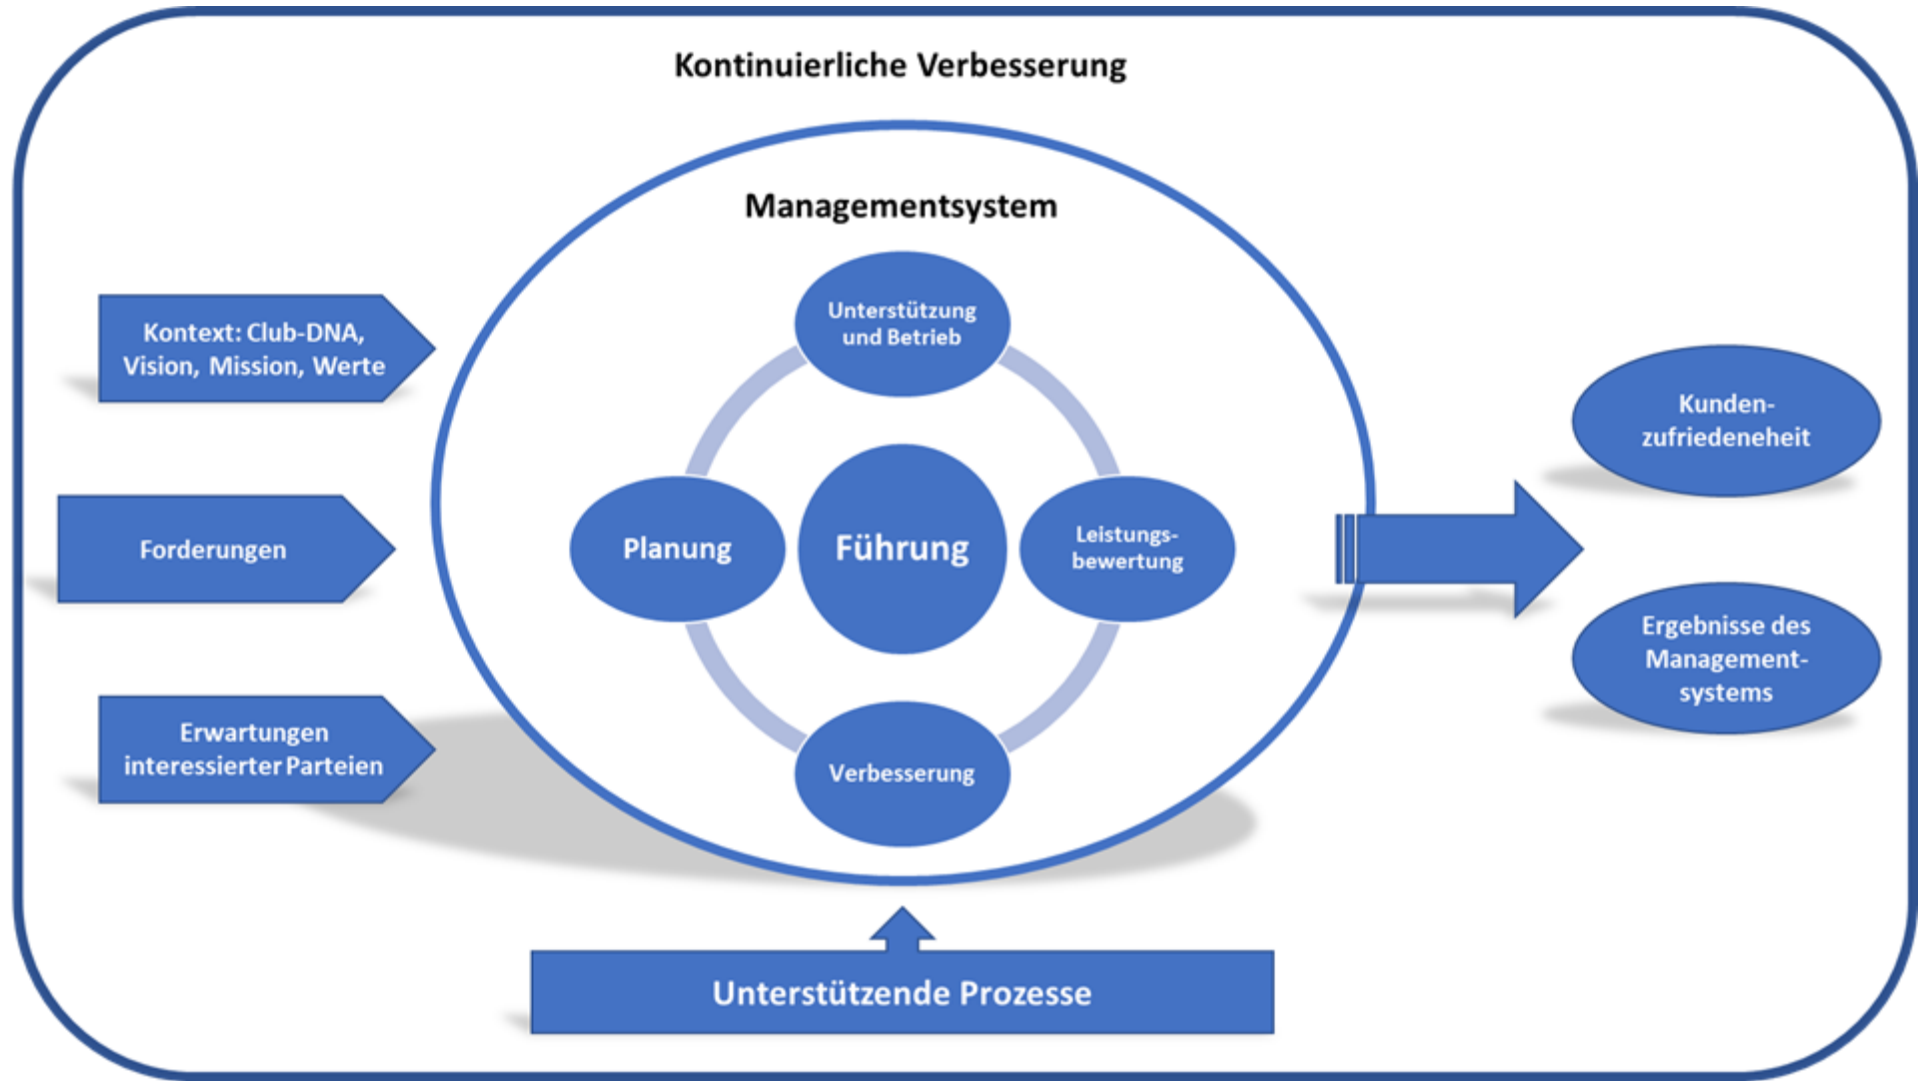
Kontinuierliche Verbesserung

Managementsystem

Kontext: Club-DNA, Vision, Mission, Werte

Forderungen

Erwartungen interessierter Parteien

Unterstützung und Betrieb

Planung

Führung

Leistungsbewertung

Verbesserung

Kundenzufriedeneheit

Ergebnisse des Managementsystems

Unterstützende Prozesse